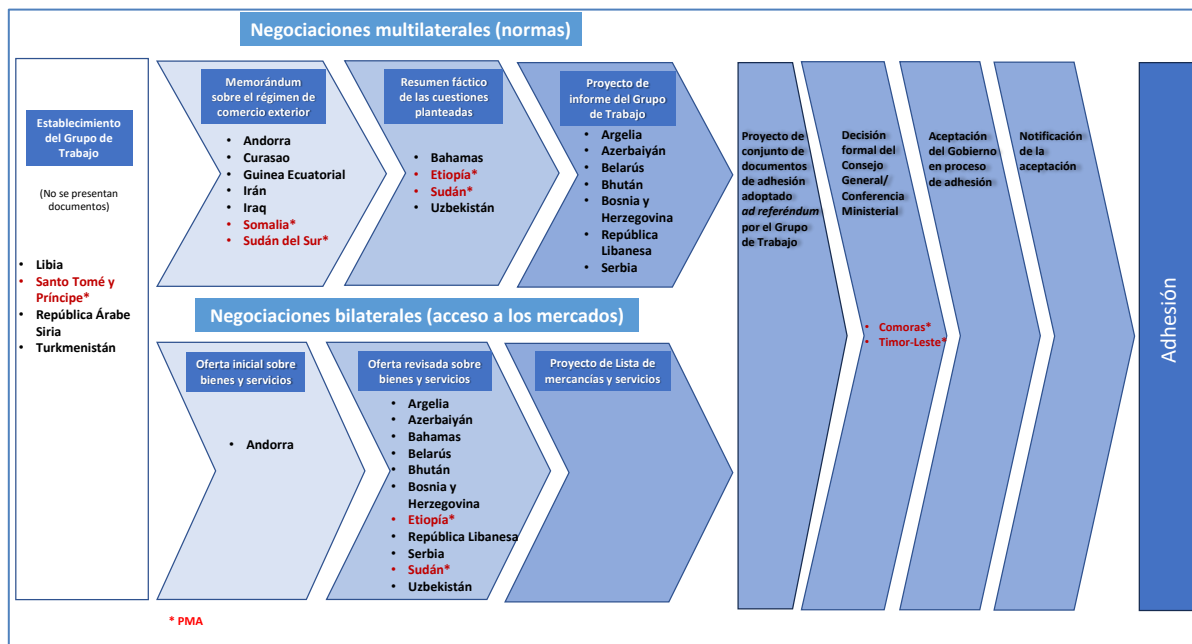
Negociaciones multilaterales (normas)

Establecimiento del Grupo de Trabajo

(No se presentan documentos)

- Libia
- Santo Tomé y Príncipe*
- República Árabe Siria
- Turkmenistán

Memorándum sobre el régimen de comercio exterior

- Andorra
- Curasao
- Guinea Ecuatorial
- Irán
- Iraq
- Somalia*
- Sudán del Sur*

Resumen fáctico de las cuestiones planteadas

- Bahamas
- Etiopía*
- Sudán*
- Uzbekistán

Proyecto de informe del Grupo de Trabajo

- Argelia
- Azerbaiyán
- Belarús
- Bhután
- Bosnia y Herzegovina
- República Libanesa
- Serbia

Proyecto de conjunto de documentos de adhesión adoptado *ad referéndum* por el Grupo de Trabajo

Decisión formal del Consejo General/ Conferencia Ministerial

- Comoras*
- Timor-Leste*

Aceptación del Gobierno en proceso de adhesión

Notificación de la aceptación

Adhesión

Negociaciones bilaterales (acceso a los mercados)

Oferta inicial sobre bienes y servicios

- Andorra

Oferta revisada sobre bienes y servicios

- Argelia
- Azerbaiyán
- Bahamas
- Belarús
- Bhután
- Bosnia y Herzegovina
- Etiopía*
- República Libanesa
- Serbia
- Sudán*
- Uzbekistán

Proyecto de Lista de mercancías y servicios

* PMA